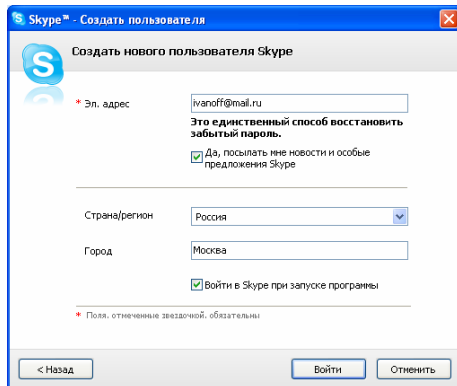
Skype™ - Создать пользователя

Создать нового пользователя Skype

* Эл. адрес ivanoff@mail.ru

Это единственный способ восстановить забытый пароль.

Да, посылать мне новости и особые предложения Skype

Страна/регион Россия

Город Москва

Войти в Skype при запуске программы

* Поля, отмеченные звездочкой, обязательны

< Назад Войти Отменить